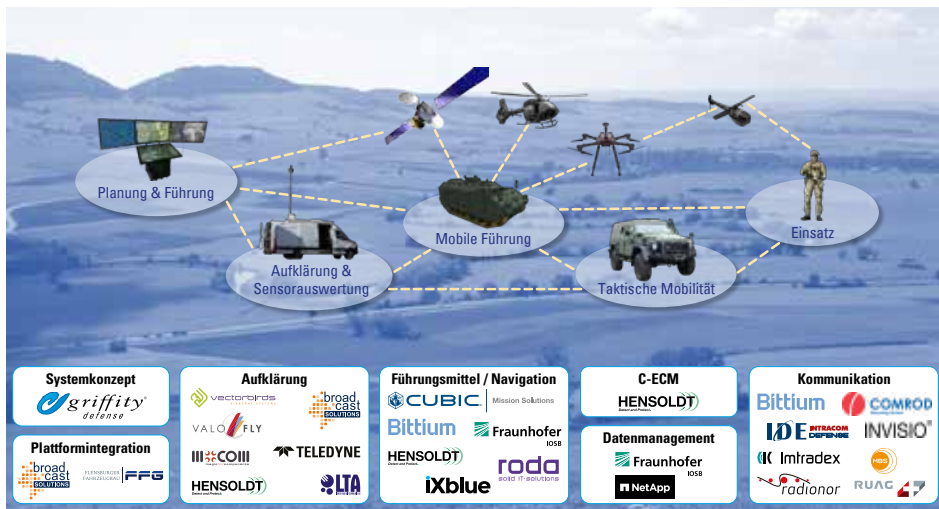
Planung & Führung

Mobile Führung

Einsatz

Aufklärung & Sensorauswertung

Taktische Mobilität

Systemkonzept

griffity defense

Plattformintegration

broad cast SOLUTIONS

FLENSBURGER FAHRZEUGBAU FFG

Aufklärung

vectorbirds

broad cast SOLUTIONS

VALOFLY

MCOM

TELEDYNE

HENSOLDT

LTA

Führungsmittel / Navigation

CUBIC Mission Solutions

Bittium

Fraunhofer IOSB

HENSOLDT

roda solid IT-solutions

iXblue

C-ECM

HENSOLDT

Datenmanagement

Fraunhofer IOSB

NetApp

Kommunikation

Bittium

COMROD

IDE INTRACOM DEFENSE

INVISIO

Imtradex

MSG

radionor

RUAG